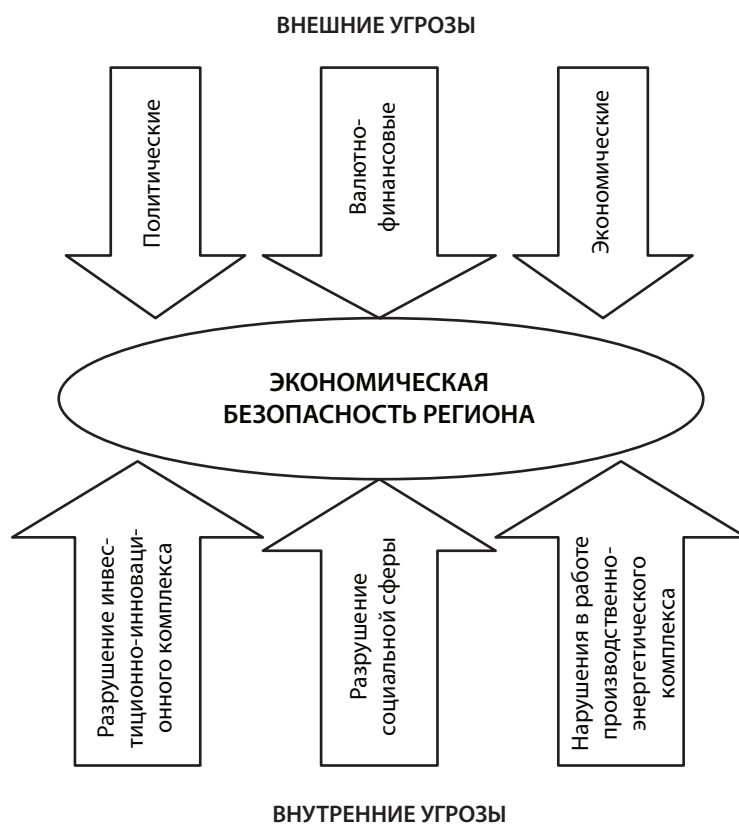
ВНЕШНИЕ УГРОЗЫ

Политические

Валютно-финансовые

Экономические

ЭКОНОМИЧЕСКАЯ БЕЗОПАСНОСТЬ РЕГИОНА

Разрушение инвестиционно-инновационного комплекса

Разрушение социальной сферы

Нарушения в работе производственно-энергетического комплекса

ВНУТРЕННИЕ УГРОЗЫ